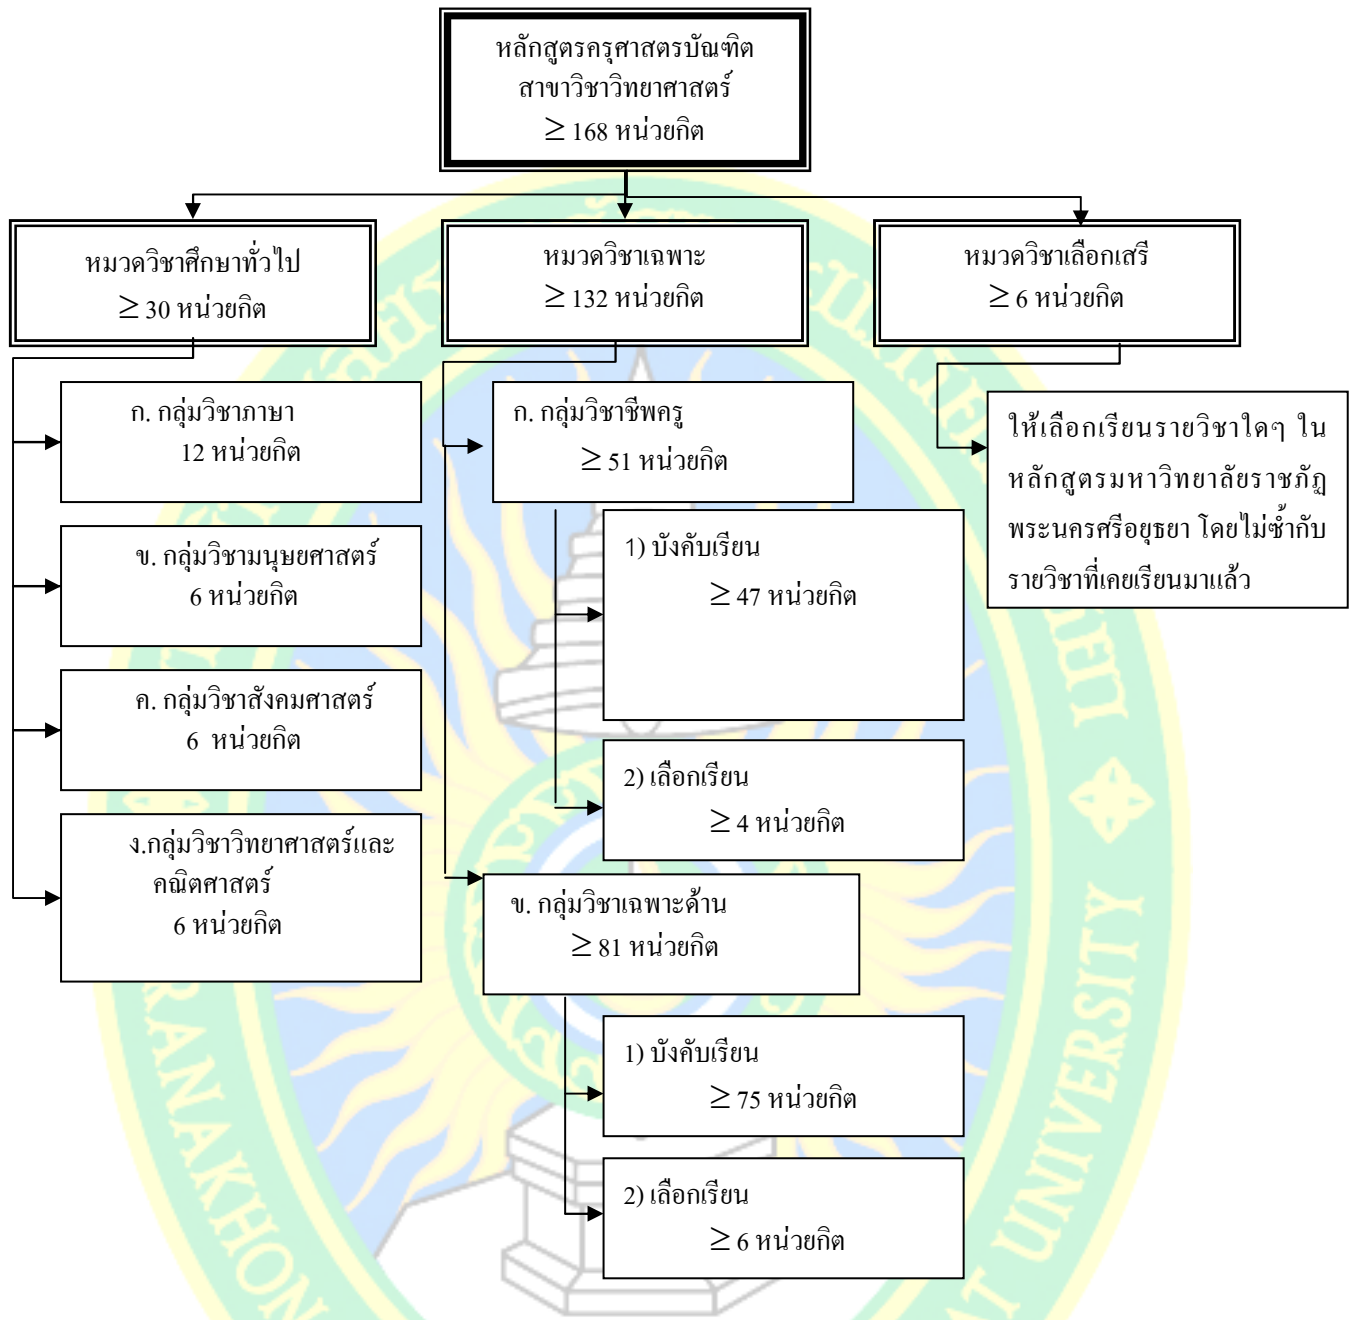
หลักสูตรครุศาสตรบัณฑิต
สาขาวิชาวิทยาศาสตร์
$\geq$ 168 หน่วยกิต

หมวดวิชาศึกษาทั่วไป
$\geq$ 30 หน่วยกิต

หมวดวิชาเฉพาะ
$\geq$ 132 หน่วยกิต

หมวดวิชาเลือกเสรี
$\geq$ 6 หน่วยกิต

ก. กลุ่มวิชาภาษา
12 หน่วยกิต

ข. กลุ่มวิชามนุษยศาสตร์
6 หน่วยกิต

ค. กลุ่มวิชาสังคมศาสตร์
6 หน่วยกิต

ง.กลุ่มวิชาวิทยาศาสตร์และคณิตศาสตร์
6 หน่วยกิต

ก. กลุ่มวิชาชีพครู
$\geq$ 51 หน่วยกิต

1) บังคับเรียน
$\geq$ 47 หน่วยกิต

2) เลือกเรียน
$\geq$ 4 หน่วยกิต

ข. กลุ่มวิชาเฉพาะด้าน
$\geq$ 81 หน่วยกิต

1) บังคับเรียน
$\geq$ 75 หน่วยกิต

2) เลือกเรียน
$\geq$ 6 หน่วยกิต

ให้เลือกเรียนรายวิชาใดๆ ในหลักสูตรมหาวิทยาลัยราชภัฏพระนครศรีอยุธยา โดยไม่ซ้ำกับรายวิชาที่เคยเรียนมาแล้ว

RANAKHON
UNIVERSITY